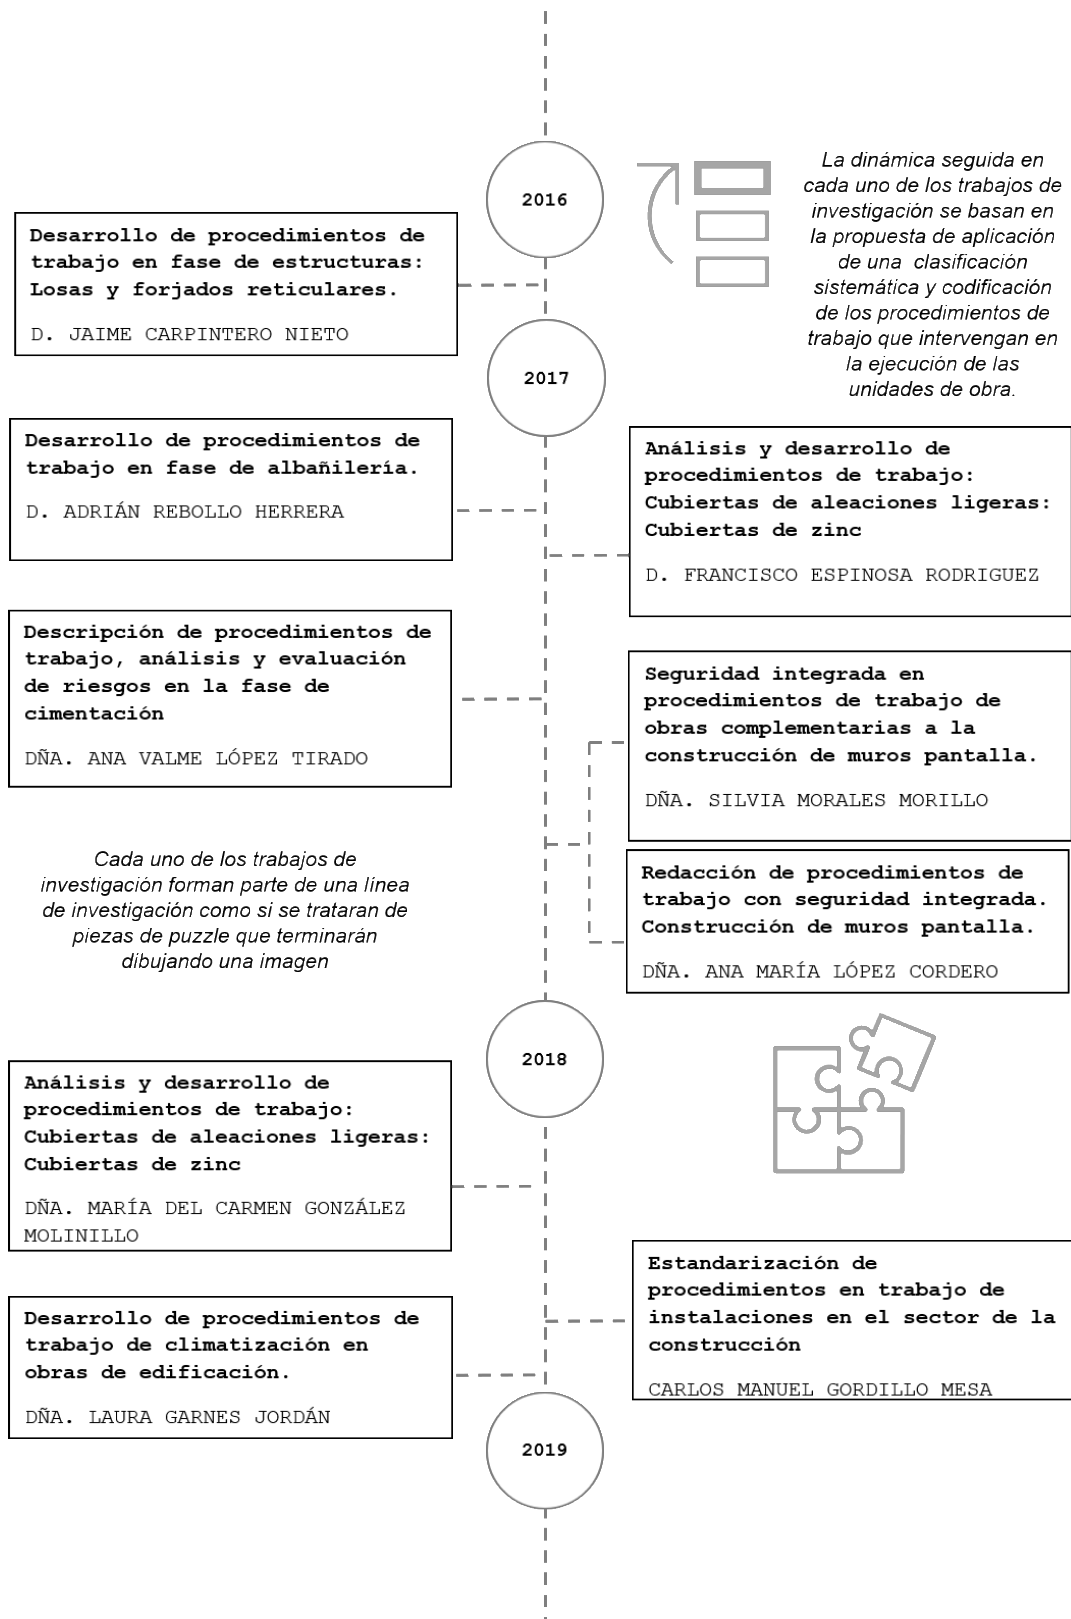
2016

La dinámica seguida en cada uno de los trabajos de investigación se basan en la propuesta de aplicación de una clasificación sistemática y codificación de los procedimientos de trabajo que intervengan en la ejecución de las unidades de obra.

Desarrollo de procedimientos de trabajo en fase de estructuras: Losas y forjados reticulares.

D. JAIME CARPINTERO NIETO

2017

Desarrollo de procedimientos de trabajo en fase de albañilería.

D. ADRIÁN REBOLLO HERRERA

Análisis y desarrollo de procedimientos de trabajo: Cubiertas de aleaciones ligeras: Cubiertas de zinc

D. FRANCISCO ESPINOSA RODRIGUEZ

Descripción de procedimientos de trabajo, análisis y evaluación de riesgos en la fase de cimentación

DÑA. ANA VALME LÓPEZ TIRADO

Seguridad integrada en procedimientos de trabajo de obras complementarias a la construcción de muros pantalla.

DÑA. SILVIA MORALES MORILLO

Cada uno de los trabajos de investigación forman parte de una línea de investigación como si se trataran de piezas de puzzle que terminarán dibujando una imagen

Redacción de procedimientos de trabajo con seguridad integrada. Construcción de muros pantalla.

DÑA. ANA MARÍA LÓPEZ CORDERO

2018

Análisis y desarrollo de procedimientos de trabajo: Cubiertas de aleaciones ligeras: Cubiertas de zinc

DÑA. MARÍA DEL CARMEN GONZÁLEZ MOLINILLO

Estandarización de procedimientos en trabajo de instalaciones en el sector de la construcción

CARLOS MANUEL GORDILLO MESA

Desarrollo de procedimientos de trabajo de climatización en obras de edificación.

DÑA. LAURA GARNES JORDÁN

2019